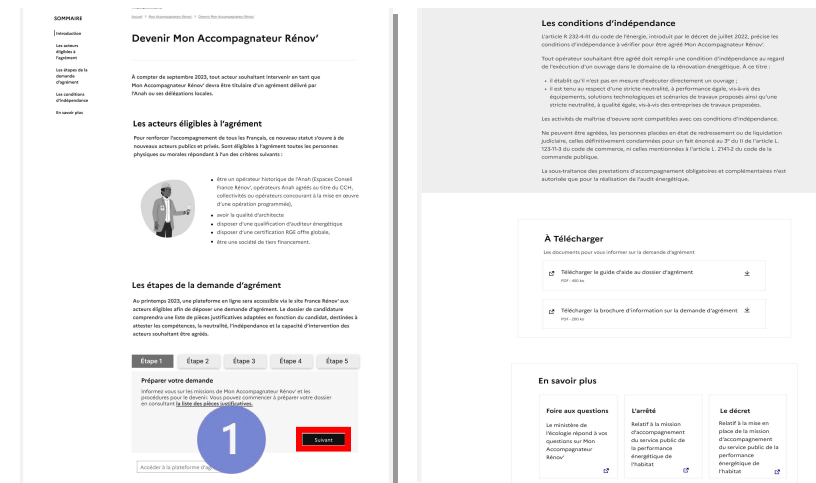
SOMMAIRE

Introduction

Les acteurs éligibles à l'agrément

Les étapes de la demande d'agrément

Les conditions d'indépendance

En savoir plus

Accueil > Mon Accompagnateur Rénov' > Devenir Mon Accompagnateur Rénov'

Devenir Mon Accompagnateur Rénov'

À compter de septembre 2023, tout acteur souhaitant intervenir en tant que Mon Accompagnateur Rénov' devra être titulaire d'un agrément délivré par l'Anah ou ses délégations locales.

Les acteurs éligibles à l'agrément

Pour renforcer l'accompagnement de tous les Français, ce nouveau statut s'ouvre à de nouveaux acteurs publics et privés. Sont éligibles à l'agrément toutes les personnes physiques ou morales répondant à l'un des critères suivants :

- être un opérateur historique de l'Anah (Espaces Conseil France Rénov', opérateurs Anah agréés au titre du CCH, collectivités ou opérateurs concourant à la mise en œuvre d'une opération programmée),
- avoir la qualité d'architecte
- disposer d'une qualification d'auditeur énergétique
- disposer d'une certification RGE offre globale,
- être une société de tiers financement.

Les étapes de la demande d'agrément

Au printemps 2023, une plateforme en ligne sera accessible via le site France Rénov' aux acteurs éligibles afin de déposer une demande d'agrément. Le dossier de candidature comprendre une liste de pièces justificatives adaptées en fonction du candidat, destinées à attester les compétences, la neutralité, l'indépendance et la capacité d'intervention des acteurs souhaitant être agréés.

Étape 1 | Étape 2 | Étape 3 | Étape 4 | Étape 5

Préparer votre demande

Informez vous sur les missions de Mon Accompagnateur Rénov' et les procédures pour le devenir. Vous pouvez commencer à préparer votre dossier en consultant la liste des pièces justificatives.

1

Suivant

Accéder à la plateforme d'a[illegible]

Les conditions d'indépendance

L'article R 232-4-III du code de l'énergie, introduit par le décret de juillet 2022, précise les conditions d'indépendance à vérifier pour être agréé Mon Accompagnateur Rénov'.

Tout opérateur souhaitant être agréé doit remplir une condition d'indépendance au regard de l'exécution d'un ouvrage dans le domaine de la rénovation énergétique. À ce titre :

- il établit qu'il n'est pas en mesure d'exécuter directement un ouvrage ;
- il est tenu au respect d'une stricte neutralité, à performance égale, vis-à-vis des équipements, solutions technologiques et scénarios de travaux proposés ainsi qu'une stricte neutralité, à qualité égale, vis-à-vis des entreprises de travaux proposées.

Les activités de maîtrise d'œuvre sont compatibles avec ces conditions d'indépendance.

Ne peuvent être agréées, les personnes placées en état de redressement ou de liquidation judiciaire, celles définitivement condamnées pour un fait énoncé au 3° du II de l'article L. 123-11-3 du code de commerce, ni celles mentionnées à l'article L. 2141-2 du code de la commande publique.

La sous-traitance des prestations d'accompagnement obligatoires et complémentaires n'est autorisée que pour la réalisation de l'audit énergétique.

À Télécharger

Les documents pour vous informer sur la demande d'agrément

Télécharger le guide d'aide au dossier d'agrément
PDF - 400 ko

Télécharger la brochure d'information sur la demande d'agrément
PDF - 280 ko

En savoir plus

Foire aux questions
Le ministère de l'écologie répond à vos questions sur Mon Accompagnateur Rénov'

L'arrêté
Relatif à la mission d'accompagnement du service public de la performance énergétique de l'habitat

Le décret
Relatif à la mise en place de la mission d'accompagnement du service public de la performance énergétique de l'habitat